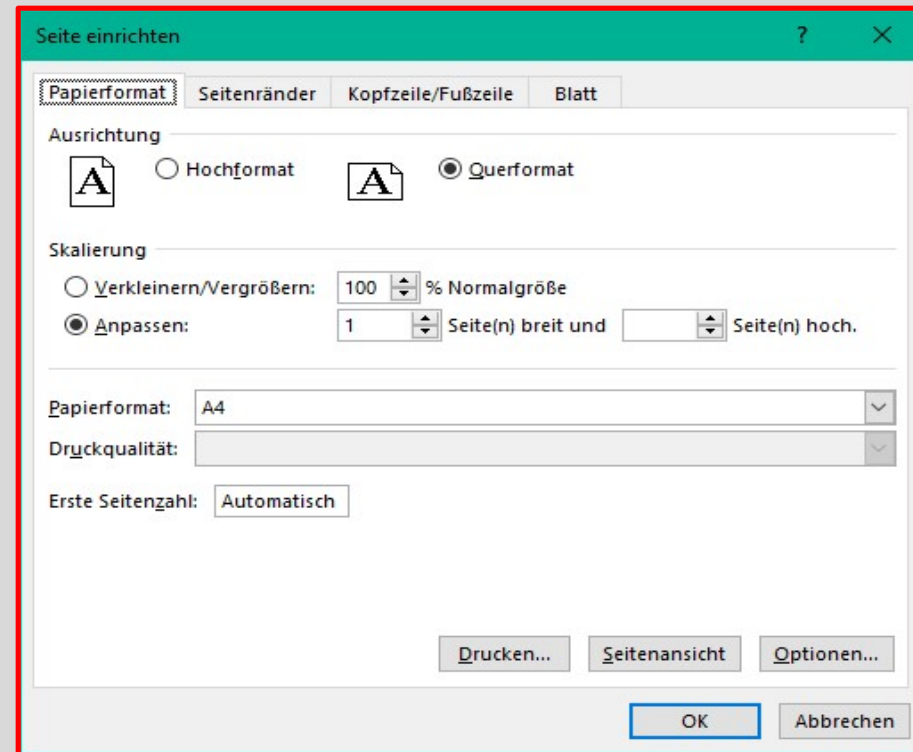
Seite einrichten
?
X
Papierformat
Seitenränder
Kopfzeile/Fußzeile
Blatt

Ausrichtung
A
Hochformat
A
Querformat

Skalierung
Verkleinern/Vergrößern: 100 % Normalgröße
Anpassen: 1 Seite(n) breit und Seite(n) hoch.

Papierformat: A4
Druckqualität:

Erste Seitenzahl: Automatisch

Drucken...
Seitenansicht
Optionen...

OK
Abbrechen